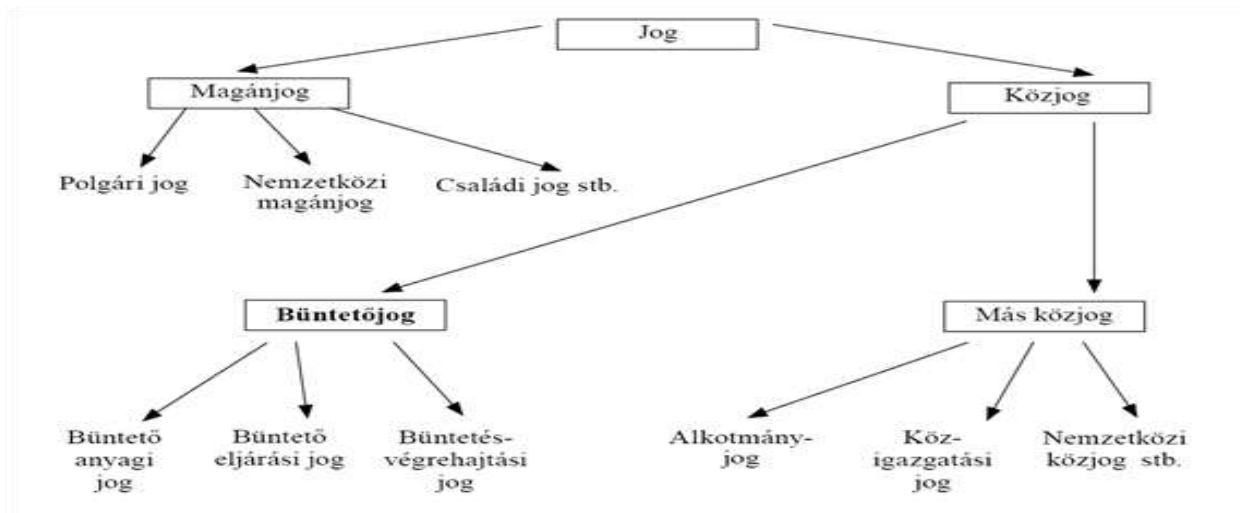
Jog

Magánjog

Közjog

Polgári jog

Nemzetközi magánjog

Családi jog stb.

Büntetőjog

Más közjog

Büntető anyagi jog

Büntető eljárási jog

Büntetés-végrehajtási jog

Alkotmány-jog

Köz-igazgatási jog

Nemzetközi közjog stb.